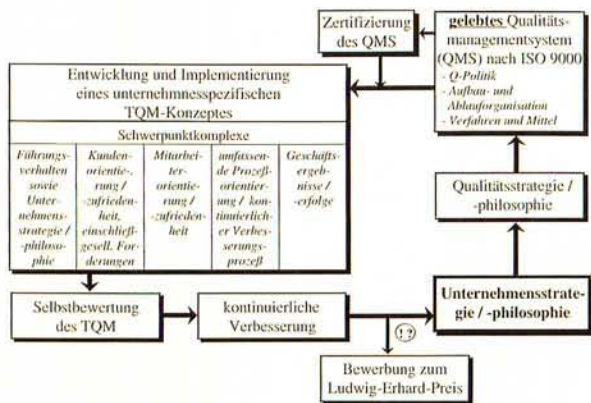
Zertifizierung des QMS

gelebtes Qualitätsmanagementsystem (QMS) nach ISO 9000
- Q-Politik
- Aufbau- und Ablauforganisation
- Verfahren und Mittel

Entwicklung und Implementierung eines unternehmensspezifischen TQM-Konzeptes

Schwerpunktkomplexe

| Führungsverhalten sowie Unternehmensstrategie / -philosophie | Kundenorientierung / -zufriedenheit, einschließl. gesell. Forderungen | Mitarbeiterorientierung / -zufriedenheit | umfassende Prozeßorientierung / kontinuierlicher Verbesserungsprozeß | Geschäftsergebnisse / -erfolge |
|---|---|---|---|---|

Qualitätsstrategie / -philosophie

Selbstbewertung des TQM

kontinuierliche Verbesserung

Unternehmensstrategie / -philosophie

!?

Bewerbung zum Ludwig-Erhard-Preis